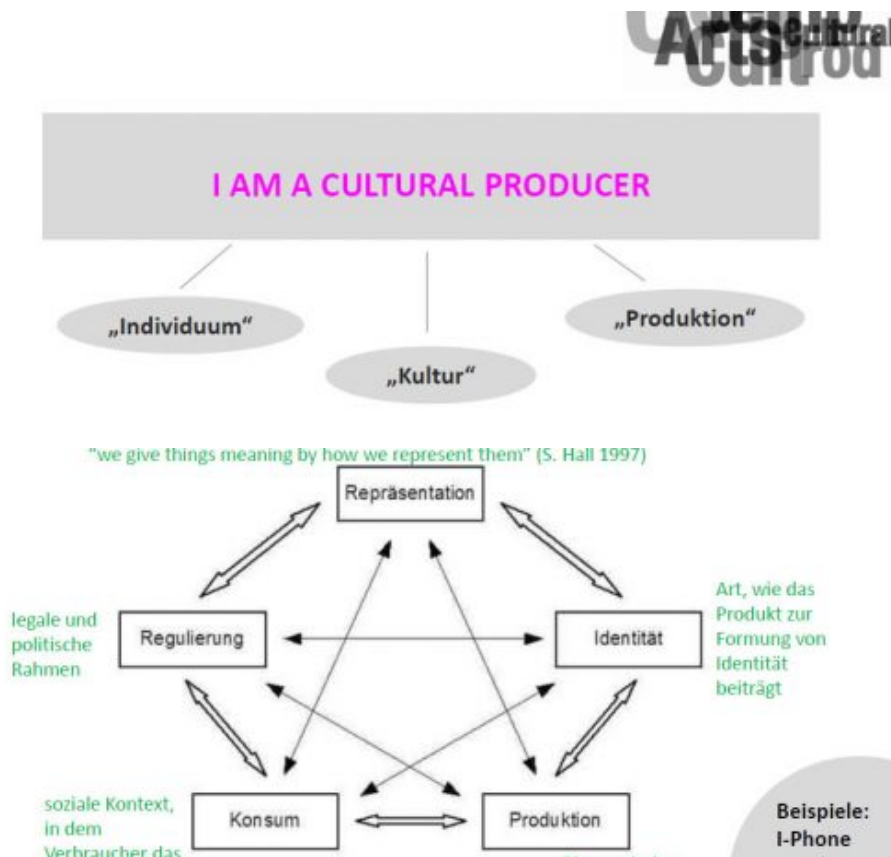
Arts cultural

I AM A CULTURAL PRODUCER

„Individuum“

„Kultur“

„Produktion“

"we give things meaning by how we represent them" (S. Hall 1997)

Repräsentation

legale und politische Rahmen

Regulierung

Identität

Art, wie das Produkt zur Formung von Identität beiträgt

soziale Kontext, in dem Verbraucher das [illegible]

Konsum

Produktion

Beispiele: I-Phone